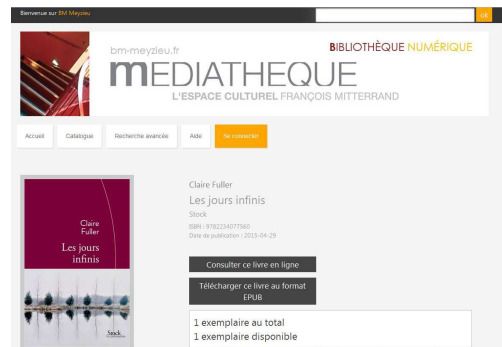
Bienvenue sur BM Meyzieu

ok

bm-meyzieu.fr

BIBLIOTHÈQUE NUMÉRIQUE

MEDIATHEQUE

L'ESPACE CULTUREL FRANÇOIS MITTERRAND

Accueil

Catalogue

Recherche avancée

Aide

Se connecter

Claire Fuller

Les jours infinis

Stock

Claire Fuller

Les jours infinis

Stock

ISBN : 9782234077560

Date de publication : 2015-04-29

Consulter ce livre en ligne

Télécharger ce livre au format EPUB

1 exemplaire au total

1 exemplaire disponible